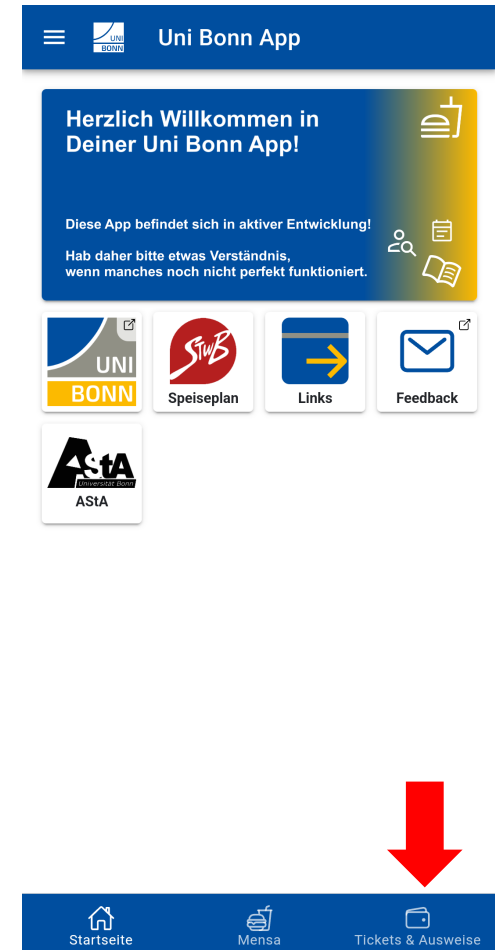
UNI BONN Uni Bonn App

Herzlich Willkommen in Deiner Uni Bonn App!

Diese App befindet sich in aktiver Entwicklung!

Hab daher bitte etwas Verständnis, wenn manches noch nicht perfekt funktioniert.

UNI BONN

StwB Speiseplan

Links

Feedback

AStA Universität Bonn
AStA

Startseite
Mensa
Tickets & Ausweise